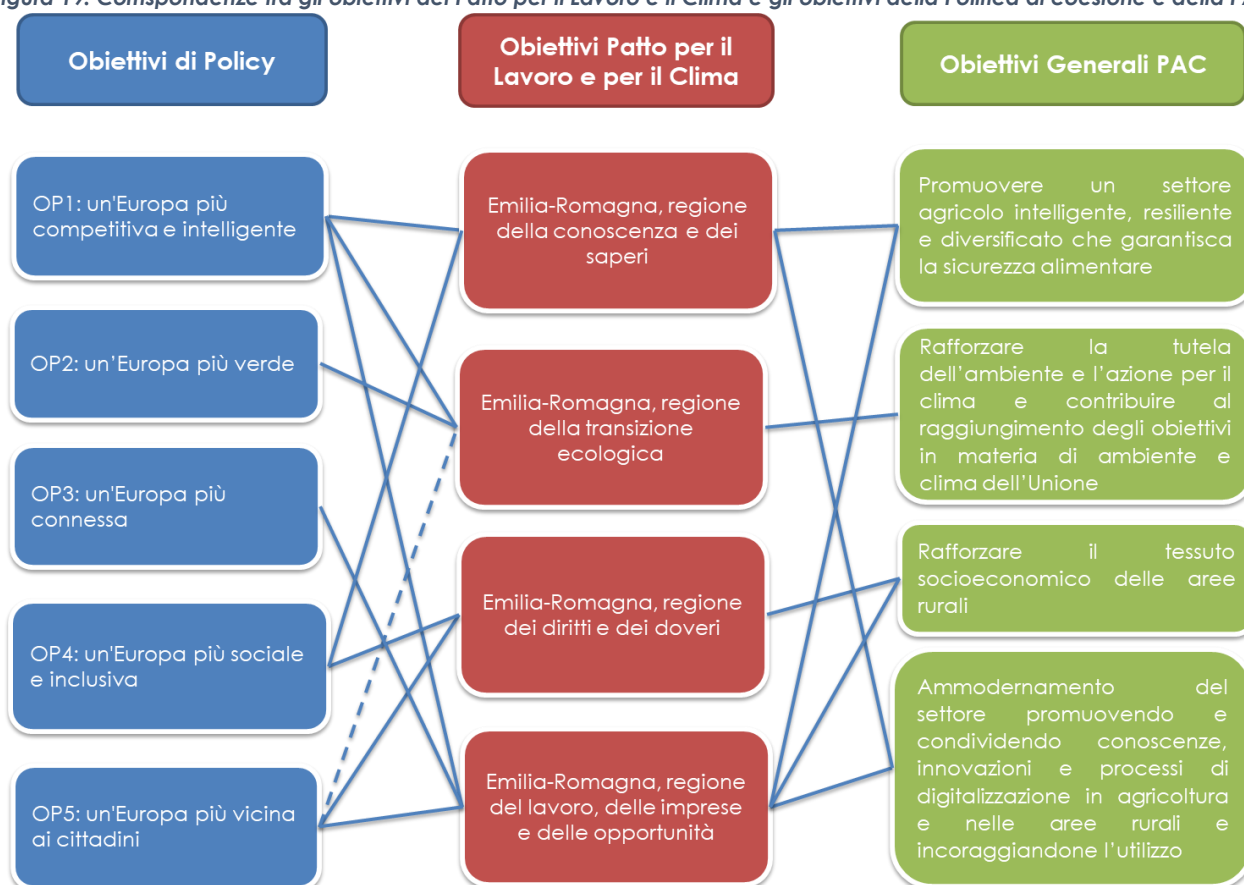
igura 19: Corrispondenze tra gli obiettivi del Patto per il Lavoro e il Clima e gli obiettivi della Politica di coesione e della P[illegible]

Obiettivi di Policy

Obiettivi Patto per il Lavoro e per il Clima

Obiettivi Generali PAC

OP1: un'Europa più competitiva e intelligente

OP2: un'Europa più verde

OP3: un'Europa più connessa

OP4: un'Europa più sociale e inclusiva

OP5: un'Europa più vicina ai cittadini

Emilia-Romagna, regione della conoscenza e dei saperi

Emilia-Romagna, regione della transizione ecologica

Emilia-Romagna, regione dei diritti e dei doveri

Emilia-Romagna, regione del lavoro, delle imprese e delle opportunità

Promuovere un settore agricolo intelligente, resiliente e diversificato che garantisca la sicurezza alimentare

Rafforzare la tutela dell'ambiente e l'azione per il clima e contribuire al raggiungimento degli obiettivi in materia di ambiente e clima dell'Unione

Rafforzare il tessuto socioeconomico delle aree rurali

Ammodernamento del settore promuovendo e condividendo conoscenze, innovazioni e processi di digitalizzazione in agricoltura e nelle aree rurali e incoraggiandone l'utilizzo